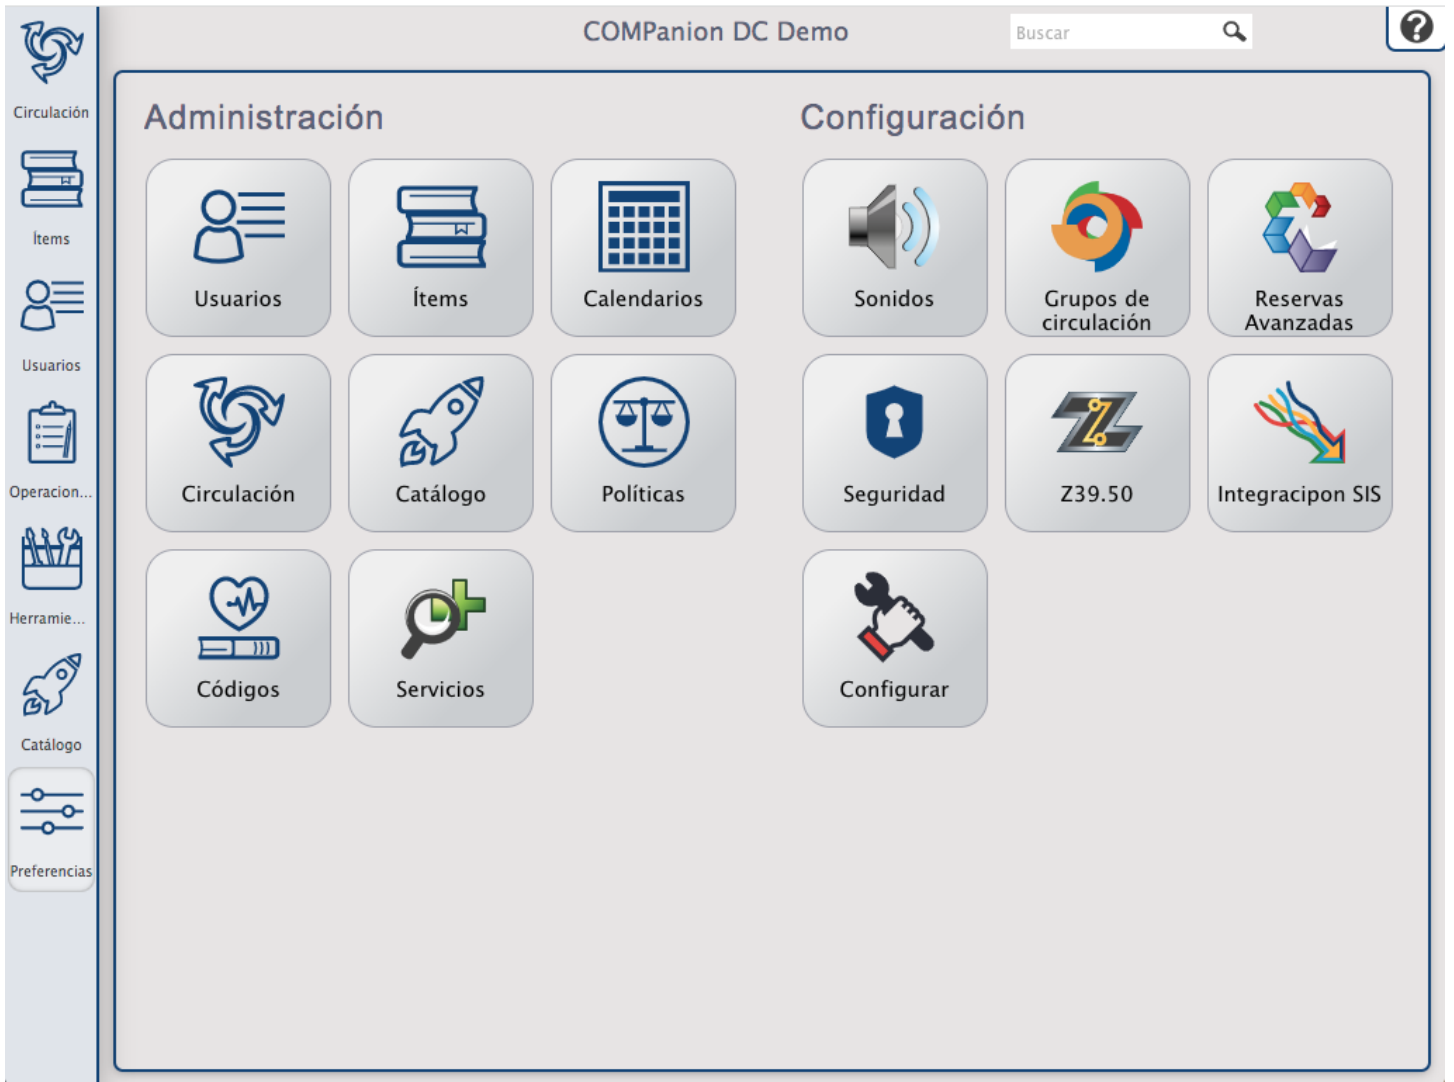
Circulación

Ítems

Usuarios

Operacion...

Herramie...

Catálogo

Preferencias

COMPanion DC Demo

Buscar

Administración

Usuarios

Ítems

Calendarios

Circulación

Catálogo

Políticas

Códigos

Servicios

Configuración

Sonidos

Grupos de circulación

Reservas Avanzadas

Seguridad

Z39.50

Integracipon SIS

Configurar